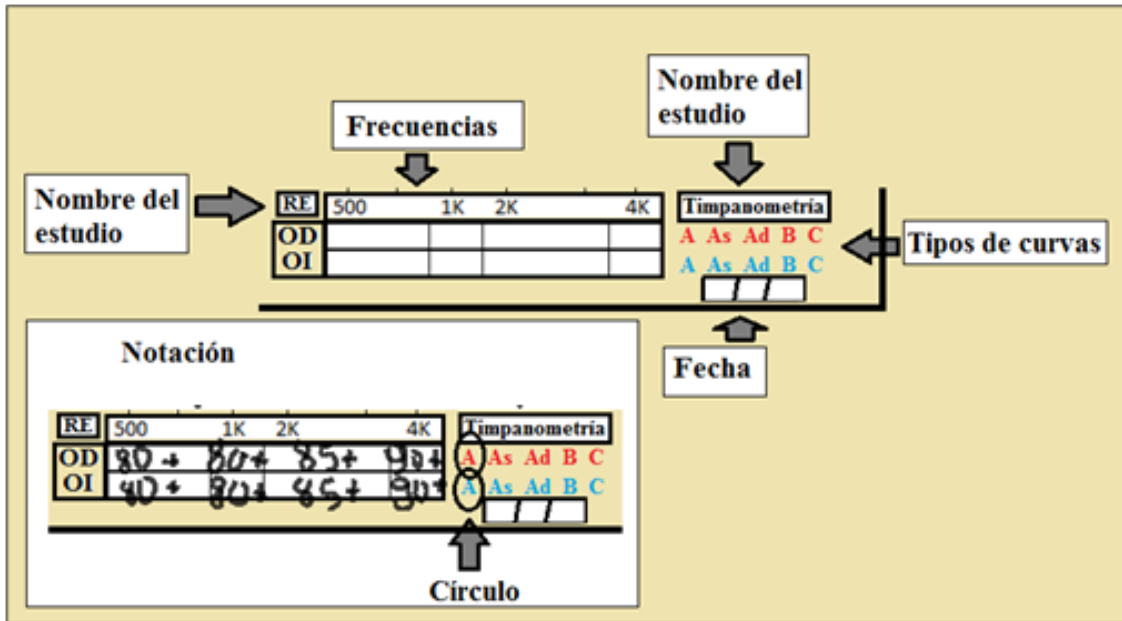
Nombre del estudio

Frecuencias

Nombre del estudio

| RE | 500 | 1K | 2K | 4K |
|---|---|---|---|---|
| OD | | | | |
| OI | | | | |

Timpanometría
A As Ad B C
A As Ad B C
/ /

Tipos de curvas

Fecha

Notación

| RE | 500 | 1K | 2K | 4K |
|---|---|---|---|---|
| OD | 80+ | 80+ | 85+ | 90+ |
| OI | 40+ | 80+ | 45+ | 90+ |

Timpanometria
A As Ad B C
A As Ad B C
/ /

Círculo